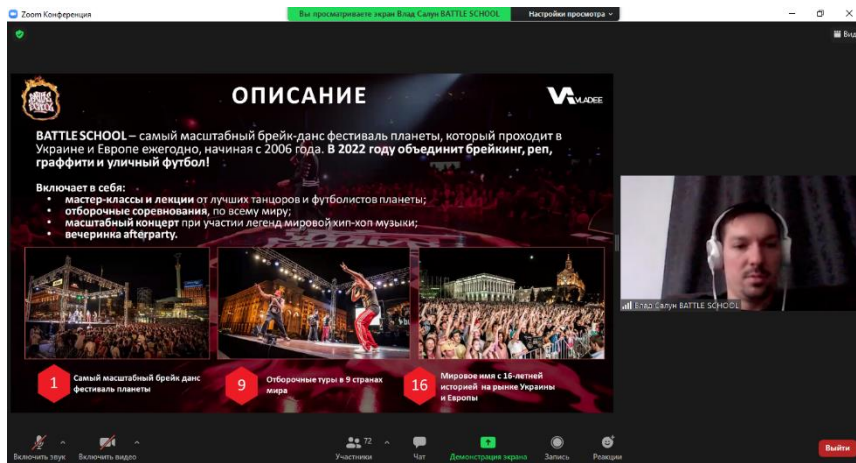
Zoom Конференция

Вы просматриваете экран Влад Салун BATTLE SCHOOL

Настройки просмотра

Вид

ОПИСАНИЕ

VLADEE

BATTLE SCHOOL – самый масштабный брейк-данс фестиваль планеты, который проходит в Украине и Европе ежегодно, начиная с 2006 года. В 2022 году объединит брейкинг, реп, граффити и уличный футбол!

Включает в себя:
• мастер-классы и лекции от лучших танцоров и футболистов планеты;
• отборочные соревнования, по всему миру;
• масштабный концерт при участии легенд мировой хип-хоп музыки;
• вечеринка afterparty.

1 Самый масштабный брейк данс фестиваль планеты

9 Отборочные туры в 9 странах мира

16 Мировое имя с 16-летней историей на рынке Украины и Европы

Влад Салун BATTLE SCHOOL

Включить звук

Включить видео

72

Участники

Чат

Демонстрация экрана

Запись

Реакции

Выйти